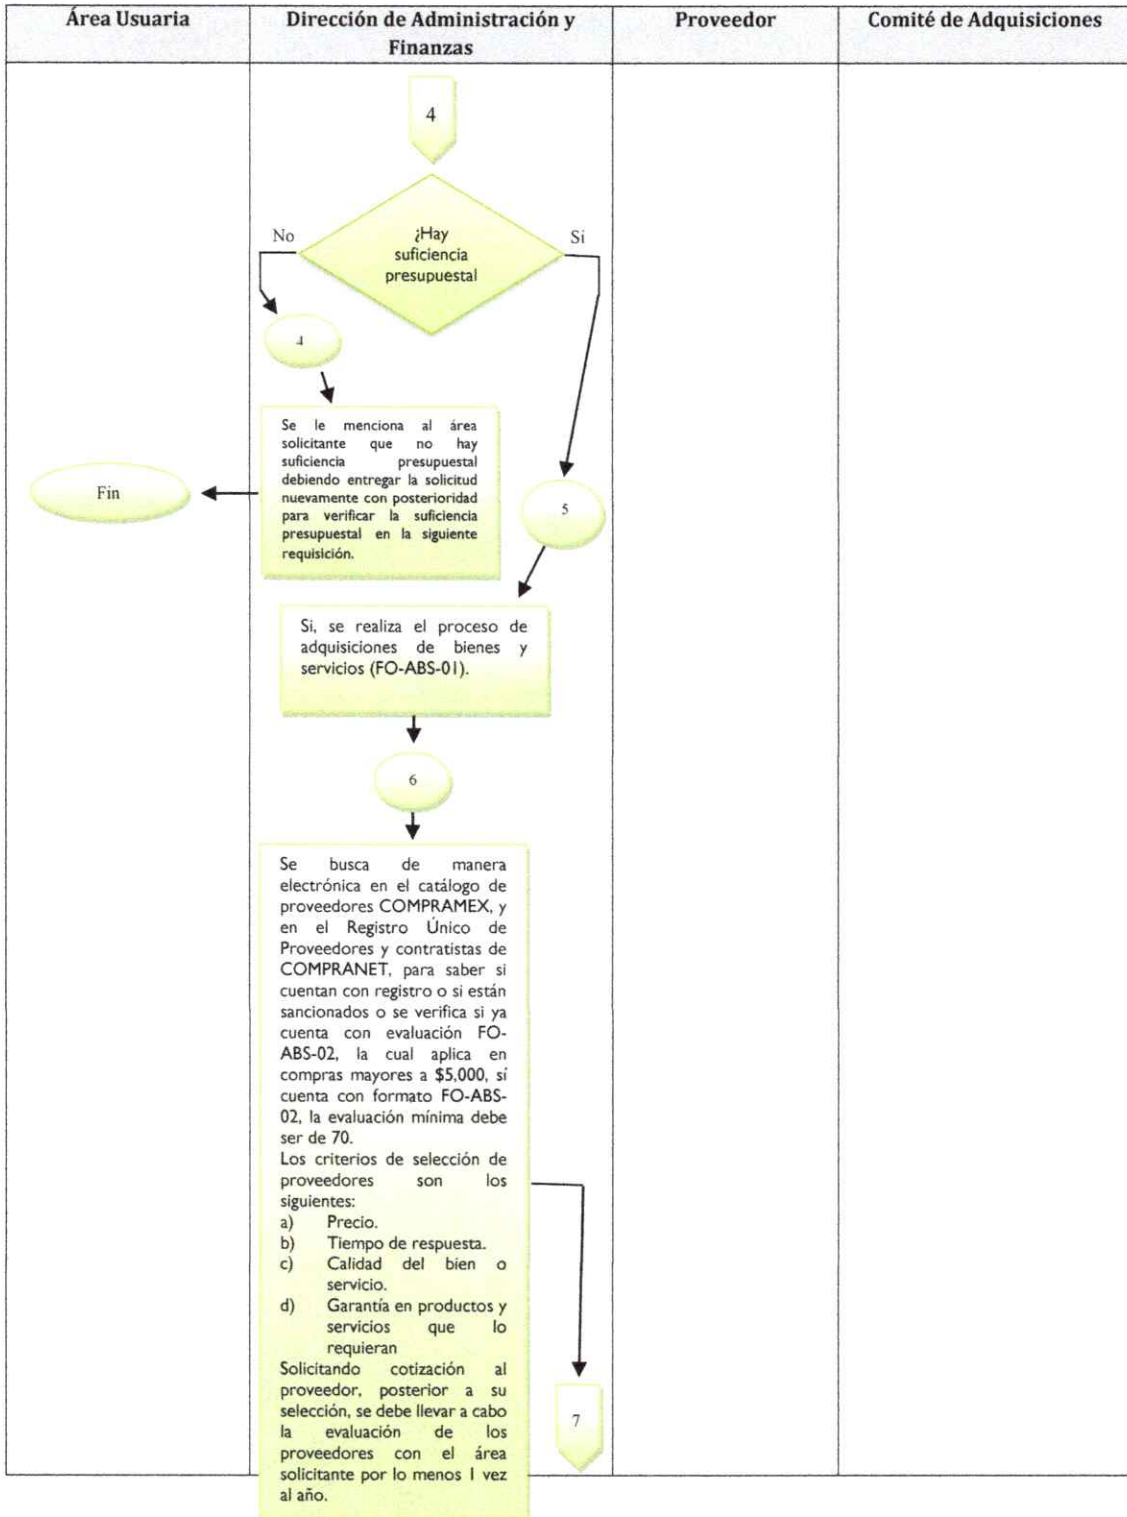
| Área Usuaria | Dirección de Administración y Finanzas | Proveedor | Comité de Adquisiciones |
|---|---|---|---|

4

No

¿Hay suficiencia presupuestal

Si

4

Se le menciona al área solicitante que no hay suficiencia presupuestal debiendo entregar la solicitud nuevamente con posterioridad para verificar la suficiencia presupuestal en la siguiente requisición.

Fin

5

Si, se realiza el proceso de adquisiciones de bienes y servicios (FO-ABS-01).

6

Se busca de manera electrónica en el catálogo de proveedores COMPRAMEX, y en el Registro Único de Proveedores y contratistas de COMPRANET, para saber si cuentan con registro o si están sancionados o se verifica si ya cuenta con evaluación FO-ABS-02, la cual aplica en compras mayores a $5,000, si cuenta con formato FO-ABS-02, la evaluación mínima debe ser de 70.
Los criterios de selección de proveedores son los siguientes:
a) Precio.
b) Tiempo de respuesta.
c) Calidad del bien o servicio.
d) Garantía en productos y servicios que lo requieran
Solicitando cotización al proveedor, posterior a su selección, se debe llevar a cabo la evaluación de los proveedores con el área solicitante por lo menos 1 vez al año.

7